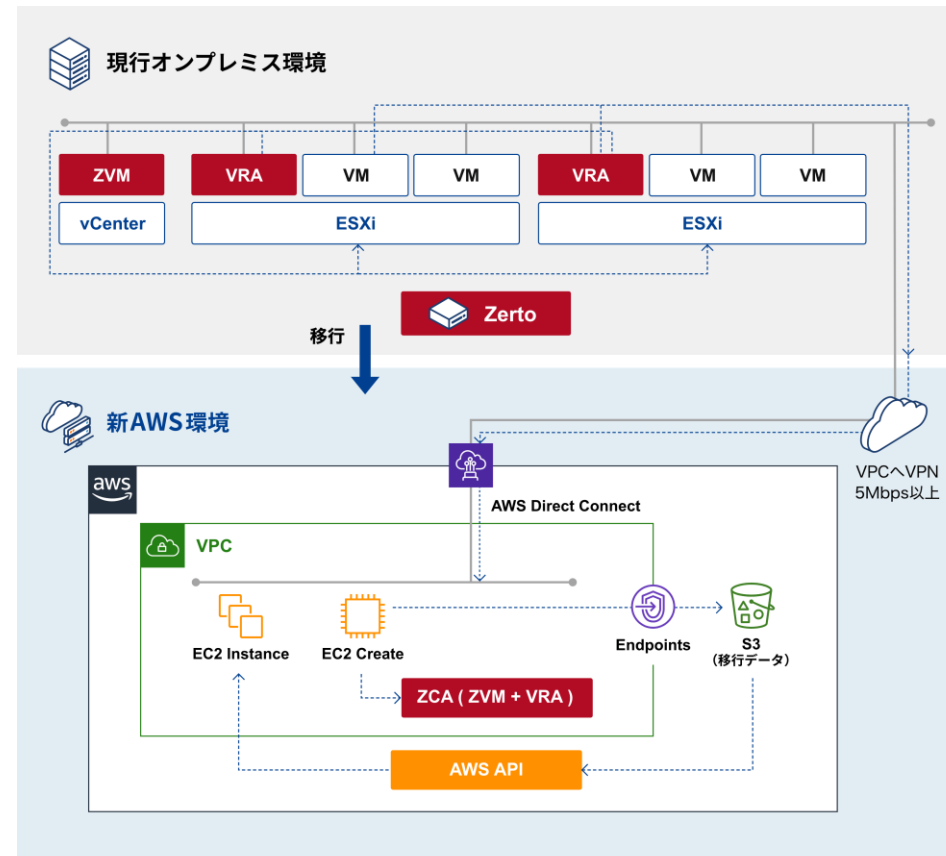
現行オンプレミス環境

ZVM

vCenter

VRA

VM

VM

ESXi

VRA

VM

VM

ESXi

Zerto

移行

新AWS環境

VPCへVPN
5Mbps以上

aws

AWS Direct Connect

VPC

EC2 Instance

EC2 Create

Endpoints

S3
（移行データ）

ZCA ( ZVM + VRA )

AWS API